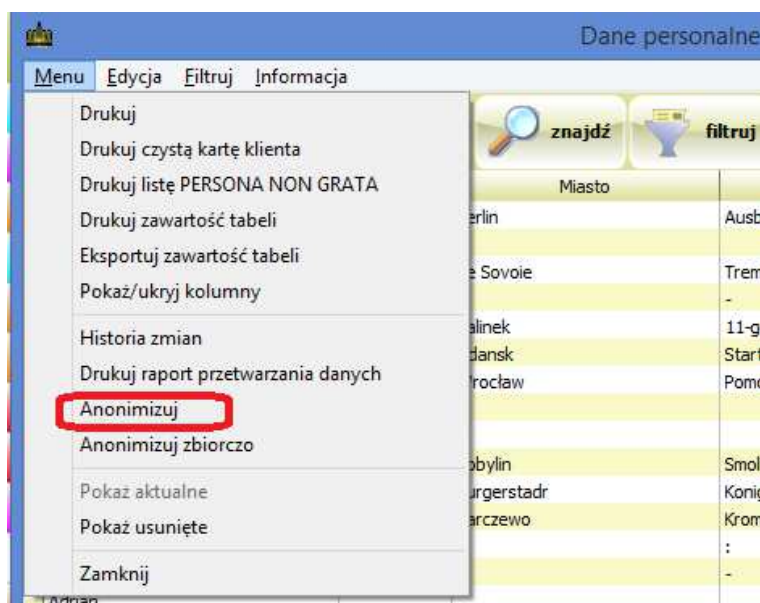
Dane personalne

Menu Edycja Filtruj Informacja

Drukuj
Drukuj czystą kartę klienta
Drukuj listę PERSONA NON GRATA
Drukuj zawartość tabeli
Eksportuj zawartość tabeli
Pokaż/ukryj kolumny

Historia zmian
Drukuj raport przetwarzania danych
Anonimizuj
Anonimizuj zbiorczo

Pokaż aktualne
Pokaż usunięte

Zamknij

znajdź
filtruj

Miasto
erlin | Ausb
e Sovoie | Trem
-
alinek | 11-g
dansk | Start
rocław | Pomo
obylin | Smol
urgerstadr | Konig
arczewo | Krom
:
-
Adrian